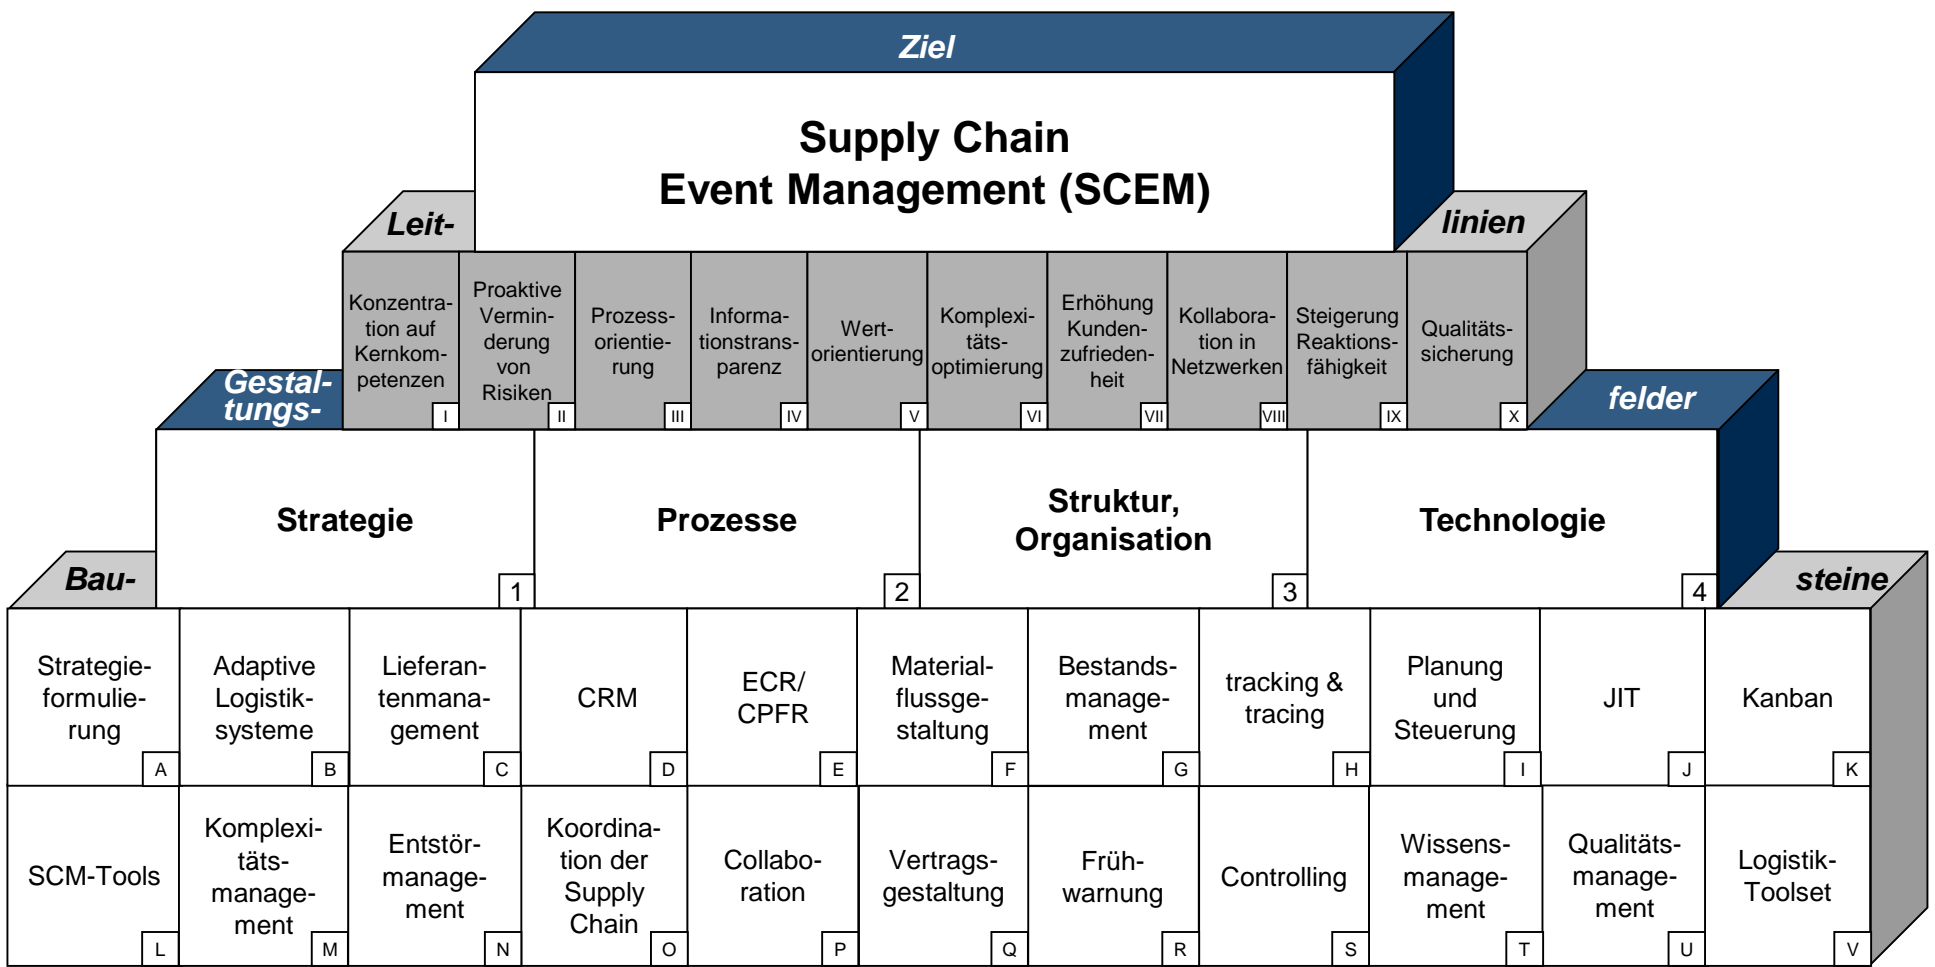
Ziel

Supply Chain
Event Management (SCEM)

Leit- linien

Konzentration auf Kernkompetenzen I
Proaktive Verminderung von Risiken II
Prozessorientierung III
Informationstransparenz IV
Wertorientierung V
Komplexitätsoptimierung VI
Erhöhung Kundenzufriedenheit VII
Kollaboration in Netzwerken VIII
Steigerung Reaktionsfähigkeit IX
Qualitätssicherung X

Gestaltungs- felder

Strategie 1
Prozesse 2
Struktur, Organisation 3
Technologie 4

Bau- steine

Strategieformulierung A
Adaptive Logistiksysteme B
Lieferantenmanagement C
CRM D
ECR/ CPFR E
Materialflussgestaltung F
Bestandsmanagement G
tracking & tracing H
Planung und Steuerung I
JIT J
Kanban K

SCM-Tools L
Komplexitätsmanagement M
Entstörmanagement N
Koordination der Supply Chain O
Collaboration P
Vertragsgestaltung Q
Frühwarnung R
Controlling S
Wissensmanagement T
Qualitätsmanagement U
Logistik-Toolset V